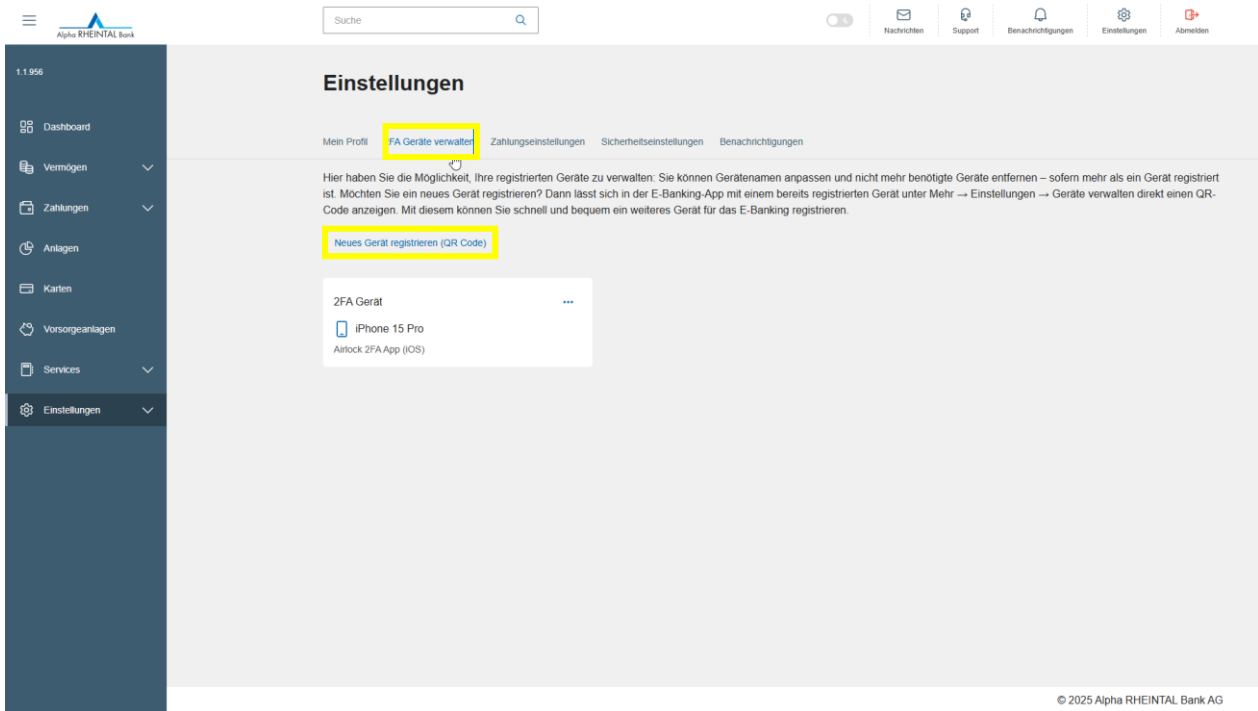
Alpha RHEINTAL Bank

Suche

Nachrichten Support Benachrichtigungen Einstellungen Abmelden

1.1.956

Dashboard
Vermögen
Zahlungen
Anlagen
Karten
Vorsorgeanlagen
Services
Einstellungen

Einstellungen

Mein Profil 2FA Geräte verwalten Zahlungseinstellungen Sicherheitseinstellungen Benachrichtigungen

Hier haben Sie die Möglichkeit, Ihre registrierten Geräte zu verwalten: Sie können Gerätenamen anpassen und nicht mehr benötigte Geräte entfernen – sofern mehr als ein Gerät registriert ist. Möchten Sie ein neues Gerät registrieren? Dann lässt sich in der E-Banking-App mit einem bereits registrierten Gerät unter Mehr → Einstellungen → Geräte verwalten direkt einen QR-Code anzeigen. Mit diesem können Sie schnell und bequem ein weiteres Gerät für das E-Banking registrieren.

Neues Gerät registrieren (QR Code)

2FA Gerät
iPhone 15 Pro
Airlock 2FA App (iOS)

© 2025 Alpha RHEINTAL Bank AG